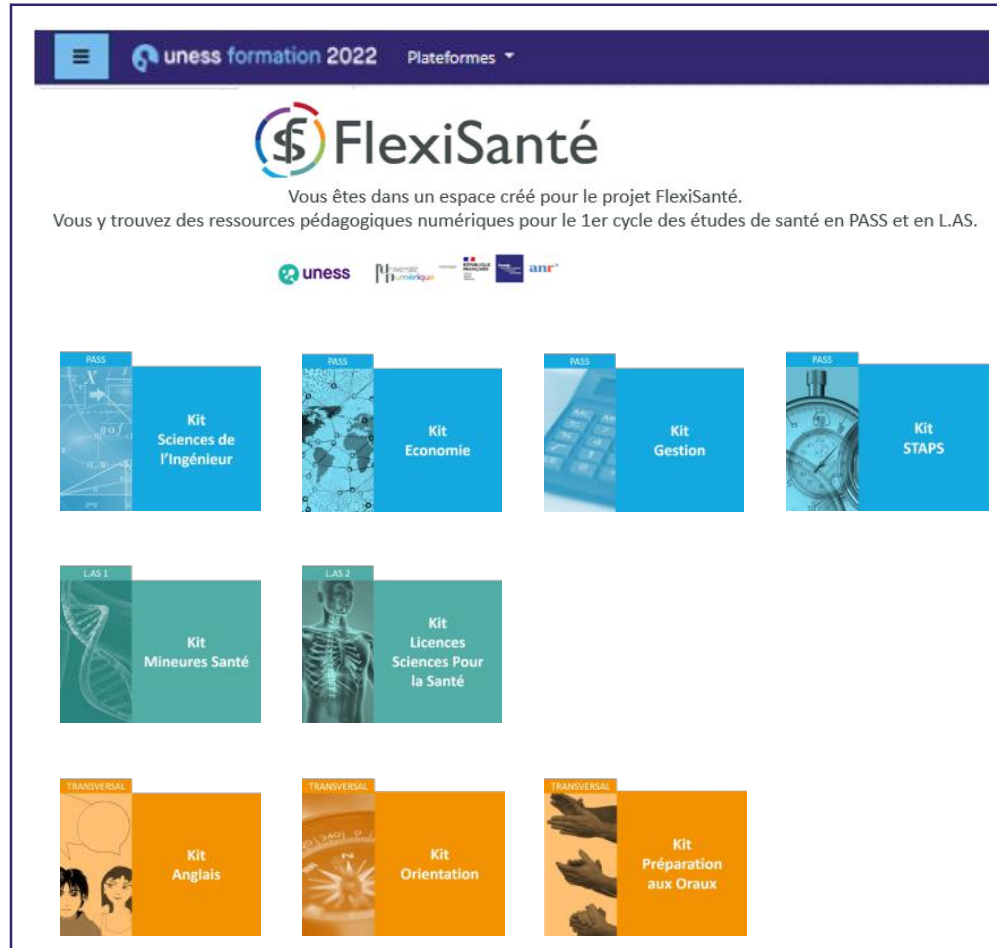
uness formation 2022 Plateformes

FlexiSanté

Vous êtes dans un espace créé pour le projet FlexiSanté.
Vous y trouvez des ressources pédagogiques numériques pour le 1er cycle des études de santé en PASS et en L.AS.

uness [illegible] anr

PASS
Kit
Sciences de l'Ingénieur

PASS
Kit
Economie

PASS
Kit
Gestion

PASS
Kit
STAPS

L.AS 1
Kit
Mineures Santé

L.AS 2
Kit
Licences Sciences Pour la Santé

TRANSVERSAL
Kit
Anglais

TRANSVERSAL
Kit
Orientation

TRANSVERSAL
Kit
Préparation aux Oraux